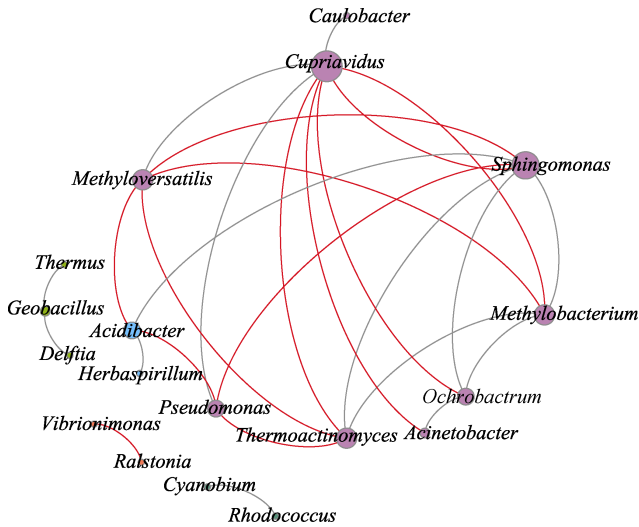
Caulobacter
Cupriavidus
Methyloversatilis
Sphingomonas
Thermus
Geobacillus
Acidibacter
Delftia
Herbaspirillum
Methylobacterium
Ochrobactrum
Pseudomonas
Vibrionimonas
Thermoactinomyces
Acinetobacter
Ralstonia
Cyanobium
Rhodococcus